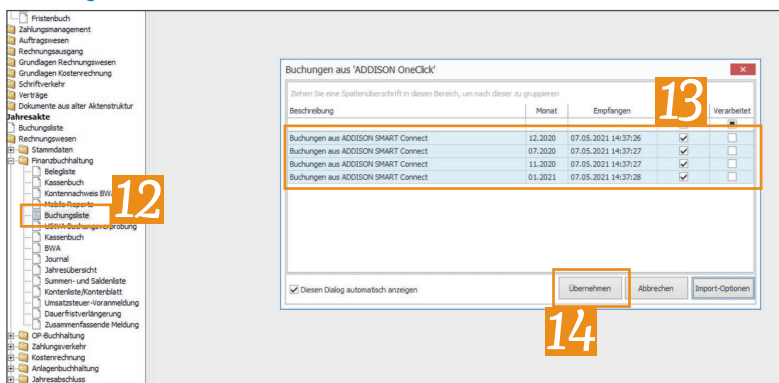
Fristenbuch
Zahlungsmanagement
Auftragswesen
Rechnungsausgang
Grundlagen Rechnungswesen
Grundlagen Kostenrechnung
Schriftverkehr
Verträge
Dokumente aus alter Aktenstruktur
Jahresakte
Buchungsliste
Rechnungswesen
Stammdaten
Finanzbuchhaltung
Belegliste
Kassenbuch
Kontennachweis BWA
Mobile Reports
Buchungsliste
USt-Buchungsverprobung
Kassenbuch
BWA
Journal
Jahresübersicht
Summen- und Saldenliste
Kontenliste/Kontenblatt
Umsatzsteuer-Voranmeldung
Dauerfristverlängerung
Zusammenfassende Meldung
OP-Buchhaltung
Zahlungsverkehr
Kostenrechnung
Anlagenbuchhaltung
Jahresabschluss

12

Buchungen aus 'ADDISON OneClick'

Ziehen Sie eine Spaltenüberschrift in diesen Bereich, um nach dieser zu gruppieren

13

| Beschreibung | Monat | Empfangen | | Verarbeitet |
|---|---|---|---|---|
| Buchungen aus ADDISON SMART Connect | 12.2020 | 07.05.2021 14:37:26 | ✔ | ☐ |
| Buchungen aus ADDISON SMART Connect | 07.2020 | 07.05.2021 14:37:27 | ✔ | ☐ |
| Buchungen aus ADDISON SMART Connect | 11.2020 | 07.05.2021 14:37:27 | ✔ | ☐ |
| Buchungen aus ADDISON SMART Connect | 01.2021 | 07.05.2021 14:37:28 | ✔ | ☐ |

Diesen Dialog automatisch anzeigen

Übernehmen | Abbrechen | Import-Optionen

14